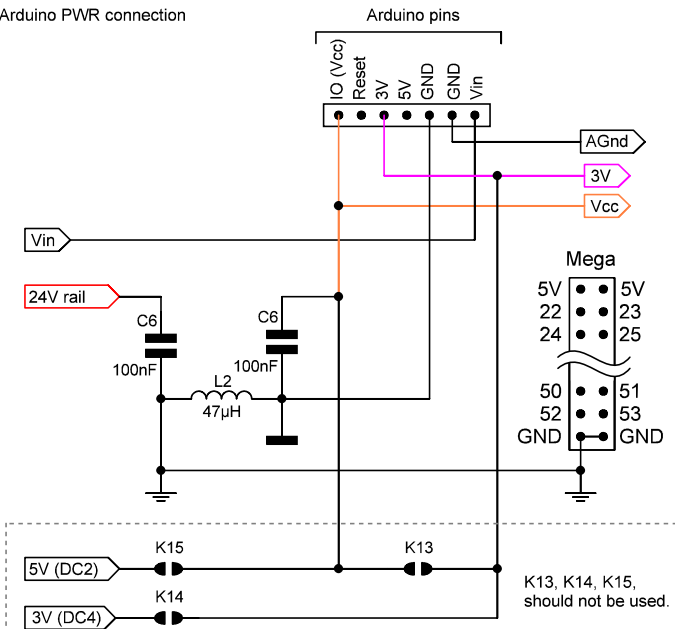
Arduino PWR connection

Arduino pins

IO (Vcc)
Reset
3V
5V
GND
GND
Vin

AGnd
3V
Vcc
Vin
24V rail

C6
100nF
C6
100nF
L2
47µH

Mega
5V 5V
22 23
24 25
50 51
52 53
GND GND

K15
K13
K14
5V (DC2)
3V (DC4)

K13, K14, K15, should not be used.